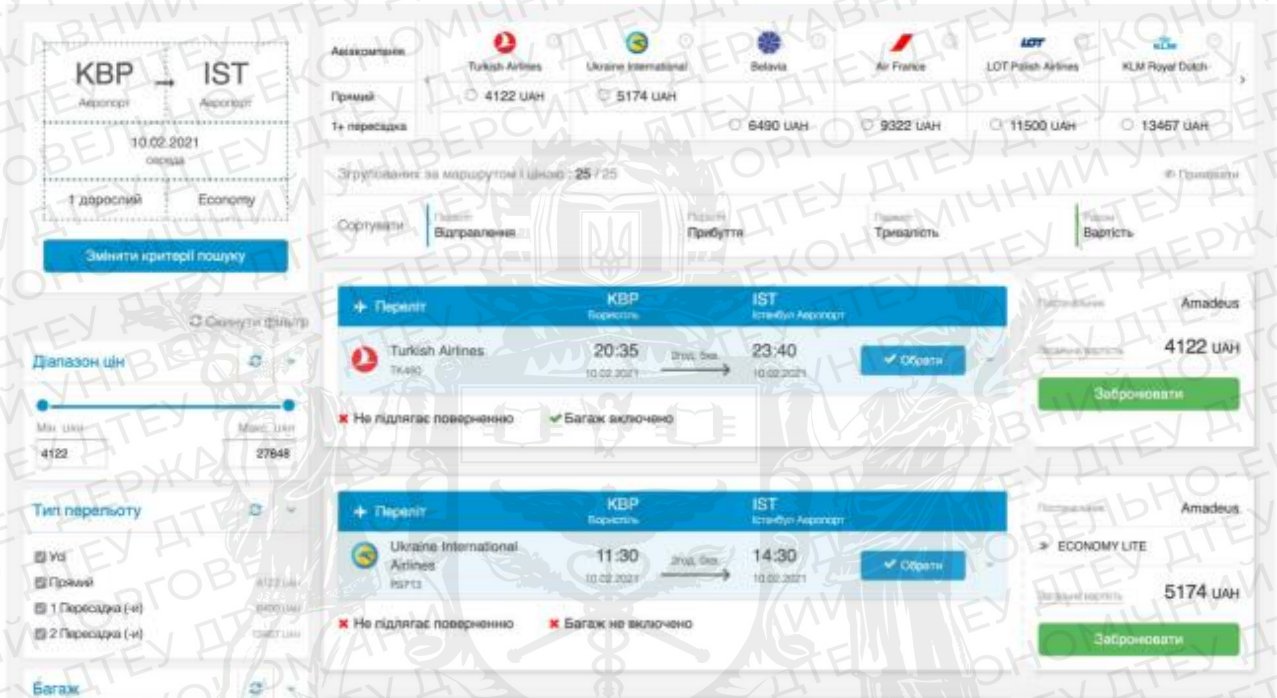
KBP → IST
Аеропорт Аеропорт
10.02.2021
середа
1 дорослий Economy
Змінити критерії пошуку
Скинути фільтр
Діапазон цін
Мін. ціна Макс. ціна
4122 27848
Тип перельоту
Усі
Прямий 4122 UAH
1 Пересадка (-и) 6490 UAH
2 Пересадка (-и) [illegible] UAH
Багаж

| Авіакомпанія | Turkish Airlines | Ukraine International | Belavia | Air France | LOT Polish Airlines | KLM Royal Dutch |
|---|---|---|---|---|---|---|
| Прямий | 4122 UAH | 5174 UAH | | | | |
| 1+ пересадка | | | 6490 UAH | 9322 UAH | 11500 UAH | 13467 UAH |

Згруповано за маршрутом і ціною : 25 / 25
Приховати
Сортувати Відправлення Прибуття Тривалість Вартість

Переліт KBP Бориспіль IST Істанбул Аеропорт
Turkish Airlines TK480 20:35 10.02.2021 2год. 5хв. 23:40 10.02.2021 Обрати
Не підлягає поверненню Багаж включено
Постачальник Amadeus
Загальна вартість 4122 UAH
Забронювати

Переліт KBP Бориспіль IST Істанбул Аеропорт
Ukraine International Airlines PS713 11:30 10.02.2021 3год. 0хв. 14:30 10.02.2021 Обрати
Не підлягає поверненню Багаж не включено
Постачальник Amadeus
ECONOMY LITE
Загальна вартість 5174 UAH
Забронювати